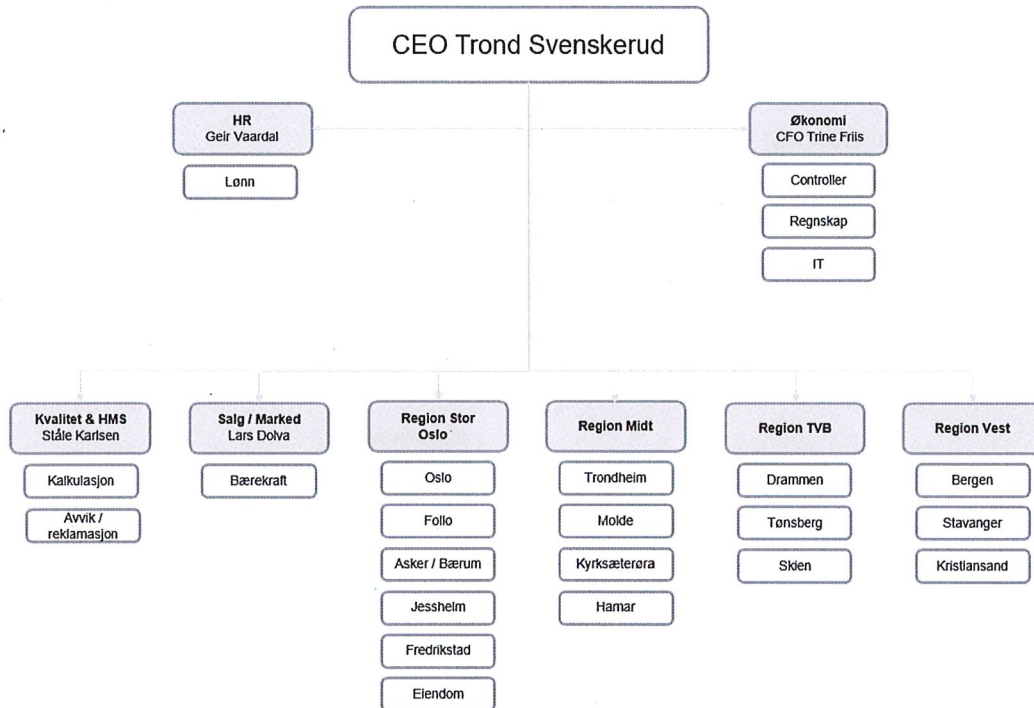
CEO Trond Svenskerud

HR
Geir Vaardal

Lønn

Økonomi
CFO Trine Friis

Controller

Regnskap

IT

Kvalitet & HMS
Ståle Karlsen

Kalkulasjon

Avvik / reklamasjon

Salg / Marked
Lars Dolva

Bærekraft

Region Stor Oslo

Oslo

Follo

Asker / Bærum

Jessheim

Fredrikstad

Eiendom

Region Midt

Trondheim

Molde

Kyrksæterøra

Hamar

Region TVB

Drammen

Tønsberg

Skien

Region Vest

Bergen

Stavanger

Kristiansand